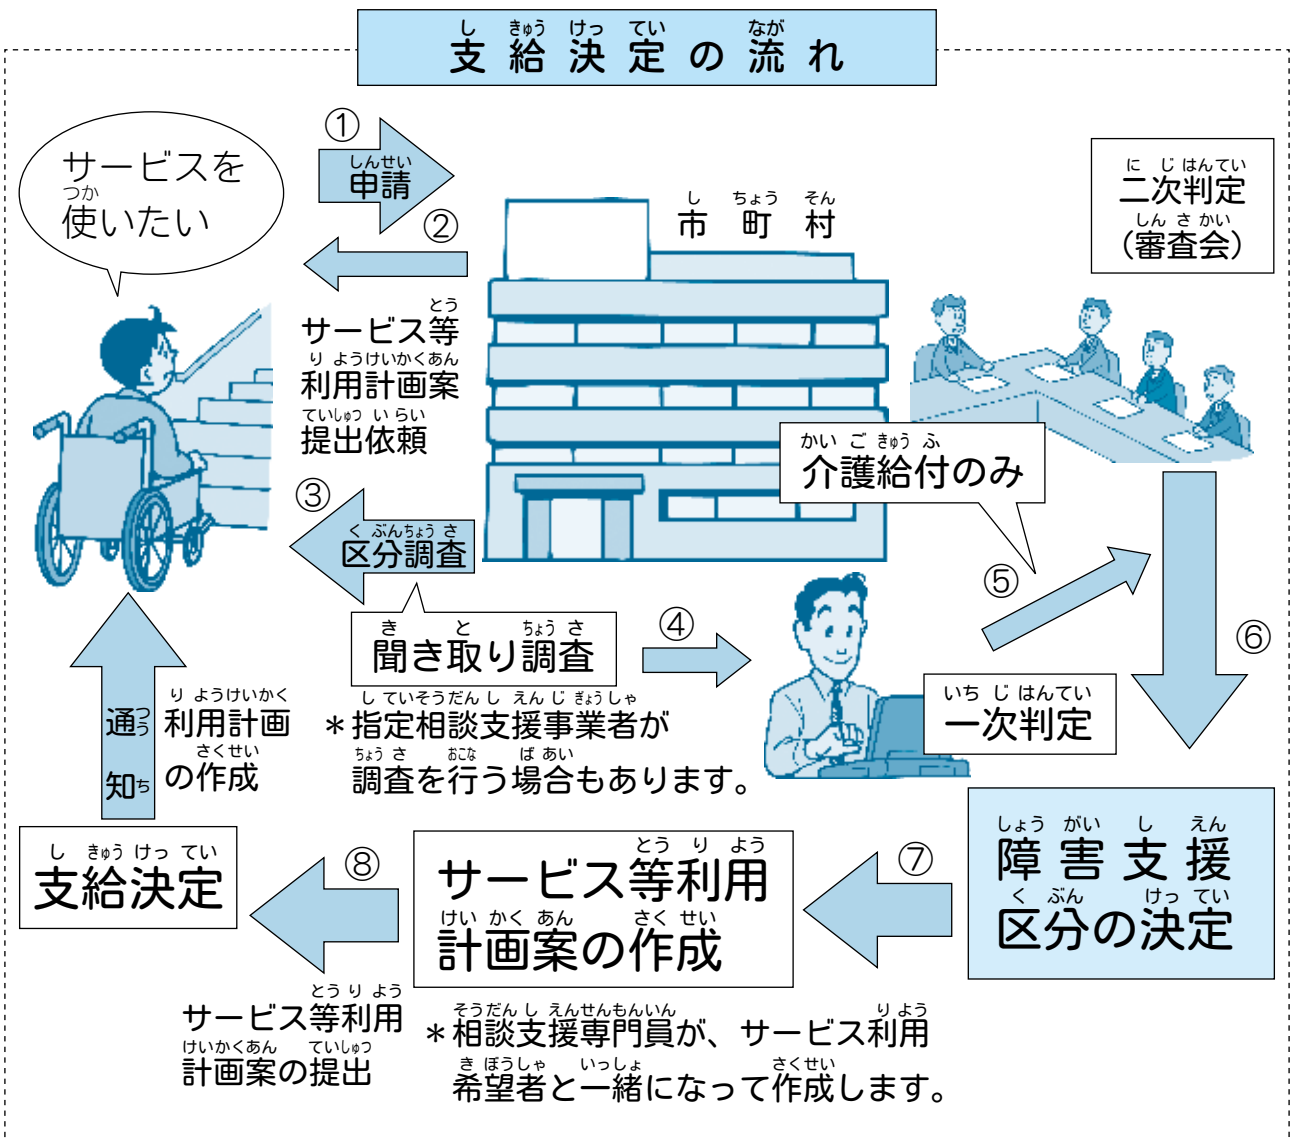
支給決定の流れ

サービスを使いたい

①
申請

②

サービス等利用計画案提出依頼

市町村

二次判定（審査会）

③
区分調査

介護給付のみ

聞き取り調査

④

⑤

⑥

＊指定相談支援事業者が調査を行う場合もあります。

一次判定

通知

利用計画の作成

支給決定

⑧

サービス等利用計画案の作成

⑦

障害支援区分の決定

サービス等利用計画案の提出

＊相談支援専門員が、サービス利用希望者と一緒になって作成します。